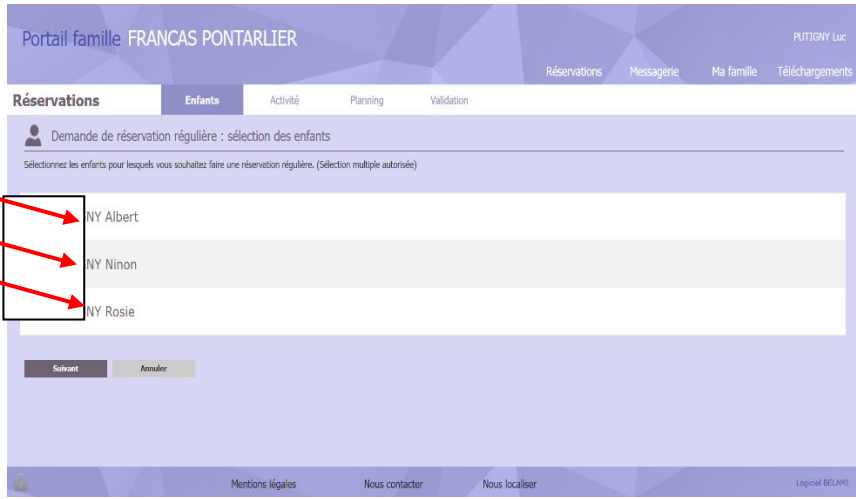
Portail famille FRANCAS PONTARLIER

PUTIGNY Luc

Réservations Messagerie Ma famille Téléchargements

Réservations Enfants Activité Planning Validation

Demande de réservation régulière : sélection des enfants

Sélectionnez les enfants pour lesquels vous souhaitez faire une réservation régulière. (Sélection multiple autorisée)

NY Albert

NY Ninon

NY Rosie

Suivant Annuler

Mentions légales Nous contacter Nous localiser

Logiciel BELAMI